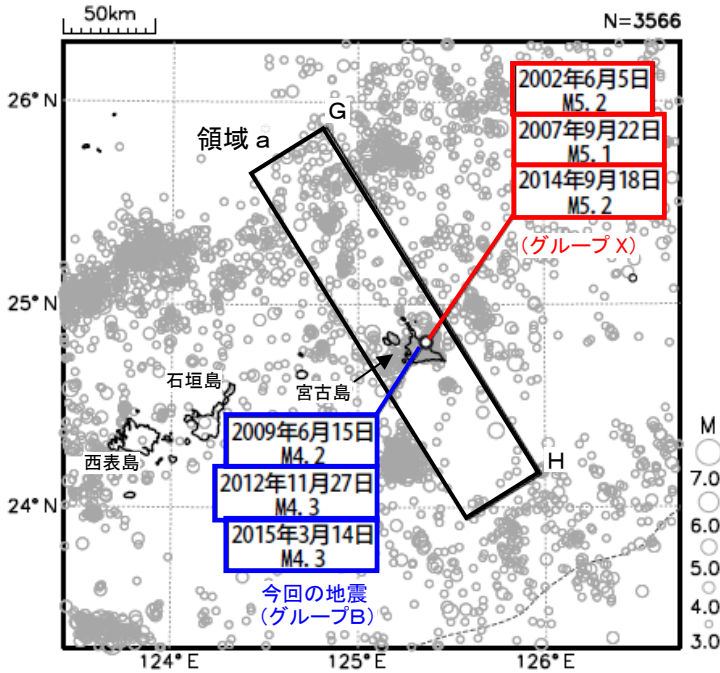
50km

N=3566

26° N

G

領域 a

2002年6月5日
M5.2

2007年9月22日
M5.1

2014年9月18日
M5.2

（グループ X）

25° N

石垣島

宮古島

西表島

2009年6月15日
M4.2

2012年11月27日
M4.3

2015年3月14日
M4.3

H

24° N

今回の地震
（グループB）

M
7.0
6.0
5.0
4.0
3.0

124° E

125° E

126° E